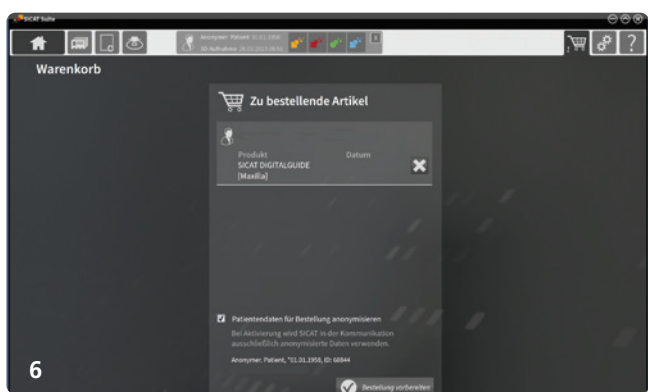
SICAT Suite

Anonymer: Patient, *01.01.1958
3D Aufnahme: 26.01.2015 08:52

?

Warenkorb

Zu bestellende Artikel

Produkt
SICAT DIGITALGUIDE
[Maxilla]

Datum

Patientendaten für Bestellung anonymisieren

Bei Aktivierung wird SICAT in der Kommunikation ausschließlich anonymisierte Daten verwenden.

Anonymer: Patient, *01.01.1958, ID: 68844

Bestellung vorbereiten

6